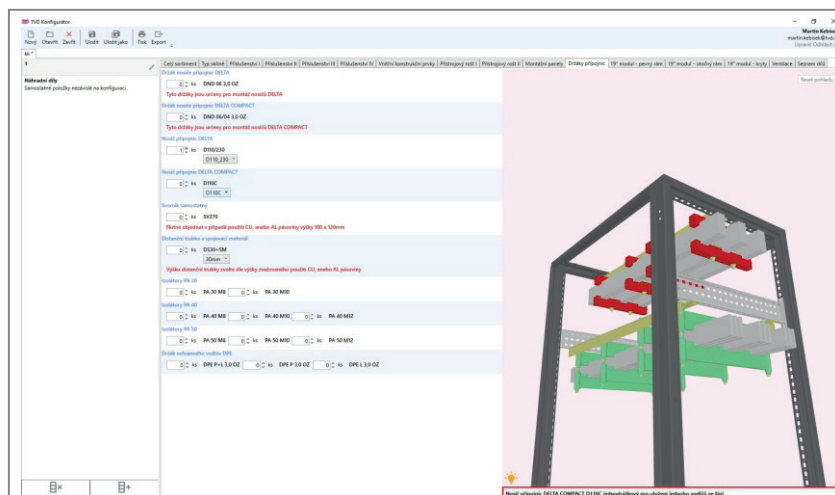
TVD Konfigurátor

Nový Otevřít Zavřít Uložit Uložit jako Tisk Export

Martin Kobíček
martin.kobicek@tvd...
Upravit Odhlásit

1

Náhradní díly
Samostatné položky nezávislé na konfiguraci

Celý sortiment | Typ skříně | Příslušenství I | Příslušenství II | Příslušenství III | Příslušenství IV | Vnitřní konstrukční prvky | Přístrojový nosič I | Přístrojový nosič II | Montážní panely | Držáky přípojnic | 19" modul - pevný rám | 19" modul - otočný rám | 19" modul - kryty | Ventilace | Seznam dílů

Reset pohledu

Držák nosiče přípojnic DELTA
0 ks DND 08 3,0 OZ
Tyto držáky jsou určeny pro montáž nosičů DELTA

Držák nosiče přípojnic DELTA COMPACT
0 ks DND 06/04 3,0 OZ
Tyto držáky jsou určeny pro montáž nosičů DELTA COMPACT

Nosič přípojnic DELTA
1 ks D110/230
D110_230

Nosič přípojnic DELTA COMPACT
0 ks D110C
D110C

Šroub samostatný
0 ks SV270
Nutné objednat v případě použití CU, anebo AL pásoviny výšky 100 a 120mm

Distanční trubka a spojovací materiál
0 ks DS30+0M
20mm
Výšku distanční trubky zvolte dle výšky zvoleného použití CU, anebo AL pásoviny.

Izolátory PA 30
0 ks PA 30 M8 0 ks PA 30 M10

Izolátory PA 40
0 ks PA 40 M8 0 ks PA 40 M10 0 ks PA 40 M12

Izolátory PA 50
0 ks PA 50 M8 0 ks PA 50 M10 0 ks PA 50 M12

Držák ochranného vodiče DPE
0 ks DPE P+L 3,0 OZ 0 ks DPE P 3,0 OZ 0 ks DPE L 3,0 OZ

Nosič přípojnic DELTA COMPACT D110C jednodušší pro uložení jednoho vodiče ve fázi